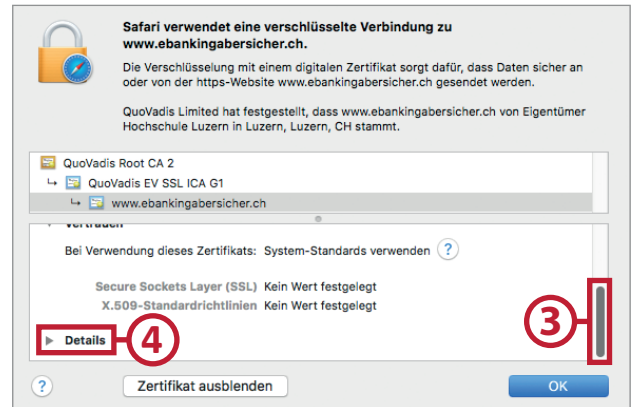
Safari verwendet eine verschlüsselte Verbindung zu www.ebankingabersicher.ch.

Die Verschlüsselung mit einem digitalen Zertifikat sorgt dafür, dass Daten sicher an oder von der https-Website www.ebankingabersicher.ch gesendet werden.

QuoVadis Limited hat festgestellt, dass www.ebankingabersicher.ch von Eigentümer Hochschule Luzern in Luzern, Luzern, CH stammt.

QuoVadis Root CA 2

↳ QuoVadis EV SSL ICA G1

↳ www.ebankingabersicher.ch

Vertrauen

Bei Verwendung dieses Zertifikats: System-Standards verwenden ?

Secure Sockets Layer (SSL) Kein Wert festgelegt

X.509-Standardrichtlinien Kein Wert festgelegt

3

Details 4

?

Zertifikat ausblenden

OK